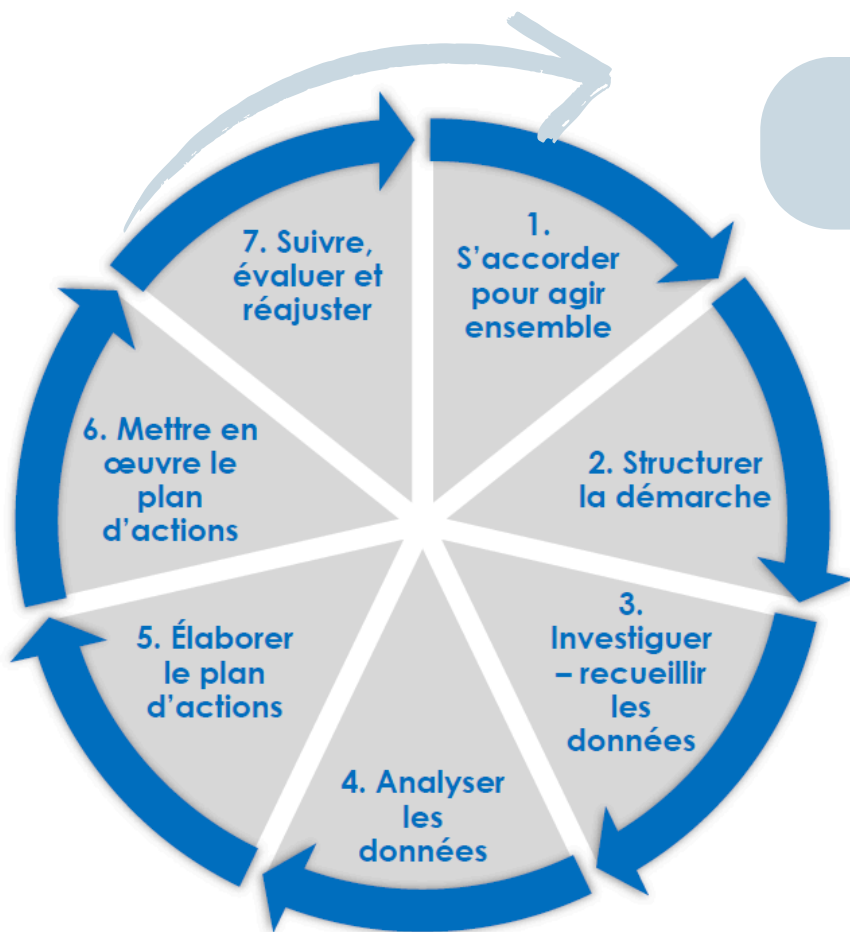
1. S’accorder pour agir ensemble

2. Structurer la démarche

3. Investiguer – recueillir les données

4. Analyser les données

5. Élaborer le plan d’actions

6. Mettre en œuvre le plan d’actions

7. Suivre, évaluer et réajuster